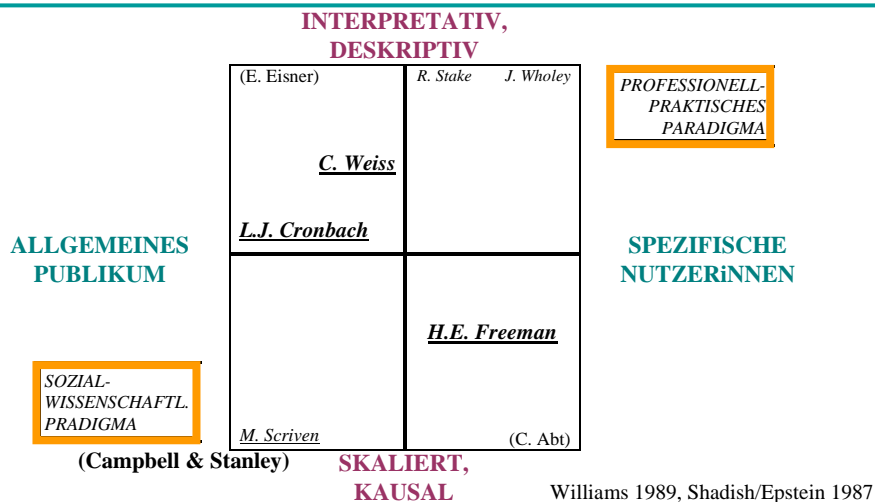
INTERPRETATIV, DESKRIPTIV

(E. Eisner)

R. Stake J. Wholey

PROFESSIONELL-PRAKTISCHES PARADIGMA

C. Weiss

L.J. Cronbach

ALLGEMEINES PUBLIKUM

SPEZIFISCHE NUTZERiNNEN

H.E. Freeman

SOZIAL-WISSENSCHAFTL. PRADIGMA

M. Scriven

(C. Abt)

(Campbell & Stanley)

SKALIERT, KAUSAL

Williams 1989, Shadish/Epstein 1987